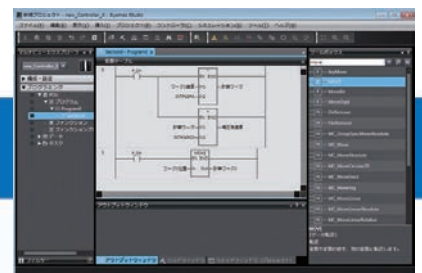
新規プロジェクト - new_Controller_0 - Sysmac Studio

ファイル(F) 編集(E) 表示(V) 挿入(I) プロジェクト(P) コントローラ(C) シミュレーション(S) ツール(T) ヘルプ(H)

new_Controller_0

Section0 - Program0

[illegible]

ワーク搬送

ワーク位置

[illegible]

MOVE

MC_MoveAbsolute

MC_MoveRelative

MC_MoveVelocity

MC_Stop

MC_Home

MC_Power

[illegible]